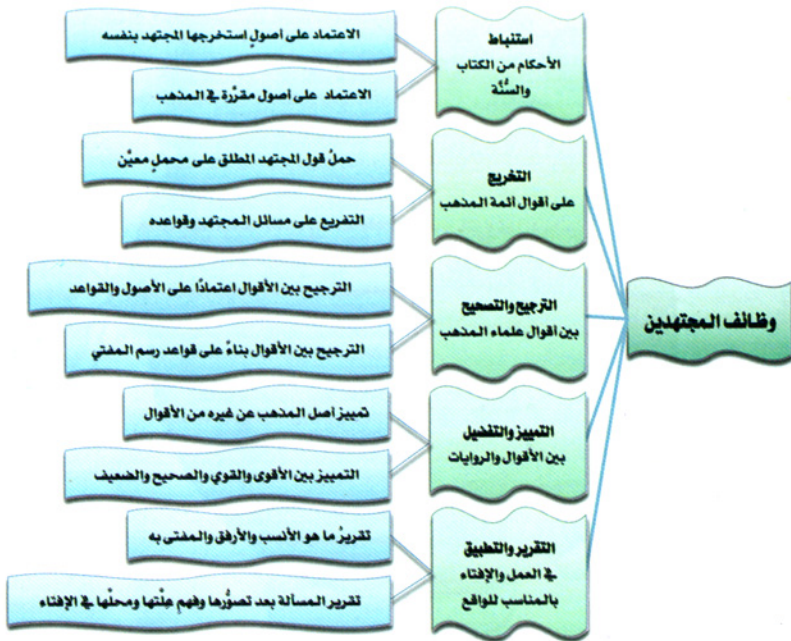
وظائف المجتهدين

استنباط
الأحكام من الكتاب والسُّنَّة

الاعتماد على أصول استخرجها المجتهد بنفسه

الاعتماد على أصول مقرَّرة في المذهب

التخريج
على أقوال أئمة المذهب

حملُ قول المجتهد المطلق على محملٍ معيَّن

التفريع على مسائل المجتهد وقواعده

الترجيح والتصحيح
بين أقوال علماء المذهب

الترجيح بين الأقوال اعتماداً على الأصول والقواعد

الترجيح بين الأقوال بناءً على قواعد رسم المفتي

التمييز والتفضيل
بين الأقوال والروايات

تمييز أصل المذهب عن غيره من الأقوال

التمييز بين الأقوى والقوي والصحيح والضعيف

التقرير والتطبيق
في العمل والإفتاء بالمناسب للواقع

تقريرُ ما هو الأنسب والأرفق والمفتى به

تقرير المسألة بعد تصوُّرها وفهم عِلَّتها ومحلِّها في الإفتاء